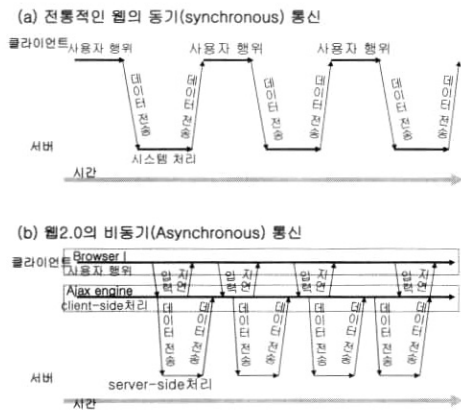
(a) 전통적인 웹의 동기(synchronous) 통신

클라이언트 사용자 행위

사용자 행위

사용자 행위

데이터 전송

데이터 전송

데이터 전송

데이터 전송

데이터 전송

데이터 전송

서버

시스템 처리

시간

(b) 웹2.0의 비동기(Asynchronous) 통신

클라이언트 Browser

사용자 행위

입력

지연

입력

지연

입력

지연

입력

지연

Ajax engine

client-side처리

데이터 전송

데이터 전송

데이터 전송

데이터 전송

데이터 전송

데이터 전송

데이터 전송

데이터 전송

서버

server-side처리

시간